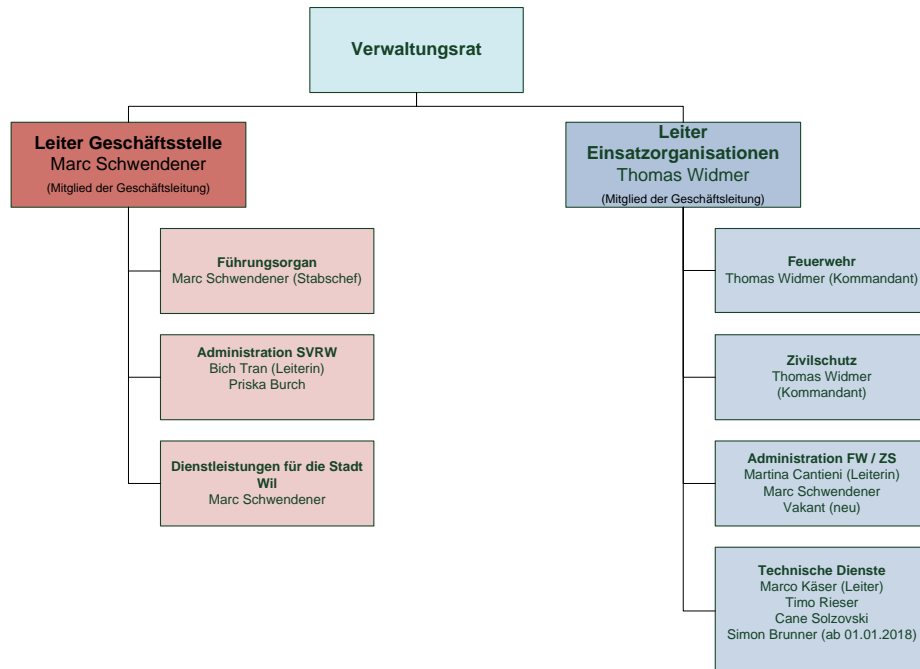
Verwaltungsrat

Leiter Geschäftsstelle
Marc Schwendener
(Mitglied der Geschäftsleitung)

Führungsorgan
Marc Schwendener (Stabschef)

Administration SVRW
Bich Tran (Leiterin)
Priska Burch

Dienstleistungen für die Stadt Wil
Marc Schwendener

Leiter Einsatzorganisationen
Thomas Widmer
(Mitglied der Geschäftsleitung)

Feuerwehr
Thomas Widmer (Kommandant)

Zivilschutz
Thomas Widmer
(Kommandant)

Administration FW / ZS
Martina Cantieni (Leiterin)
Marc Schwendener
Vakant (neu)

Technische Dienste
Marco Käser (Leiter)
Timo Rieser
Cane Solzovski
Simon Brunner (ab 01.01.2018)